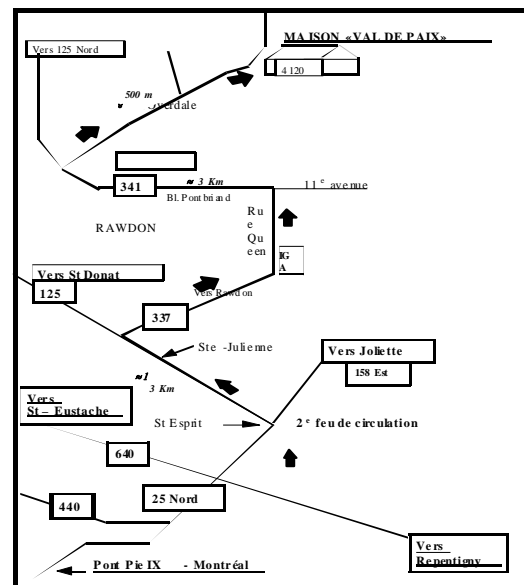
MAISON «VAL DE PAIX»

Vers 125 Nord

4 120

500 m

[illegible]verdale

341

≈ 3 Km

Bl. Pontbriand

11e avenue

RAWDON

Rue Queen

IGA

Vers St Donat

125

Vers Rawdon

337

Ste -Julienne

Vers Joliette

158 Est

≈1

3 Km

Vers St – Eustache

St Esprit

2e feu de circulation

640

440

25 Nord

Vers Repentigny

Pont Pie IX - Montréal